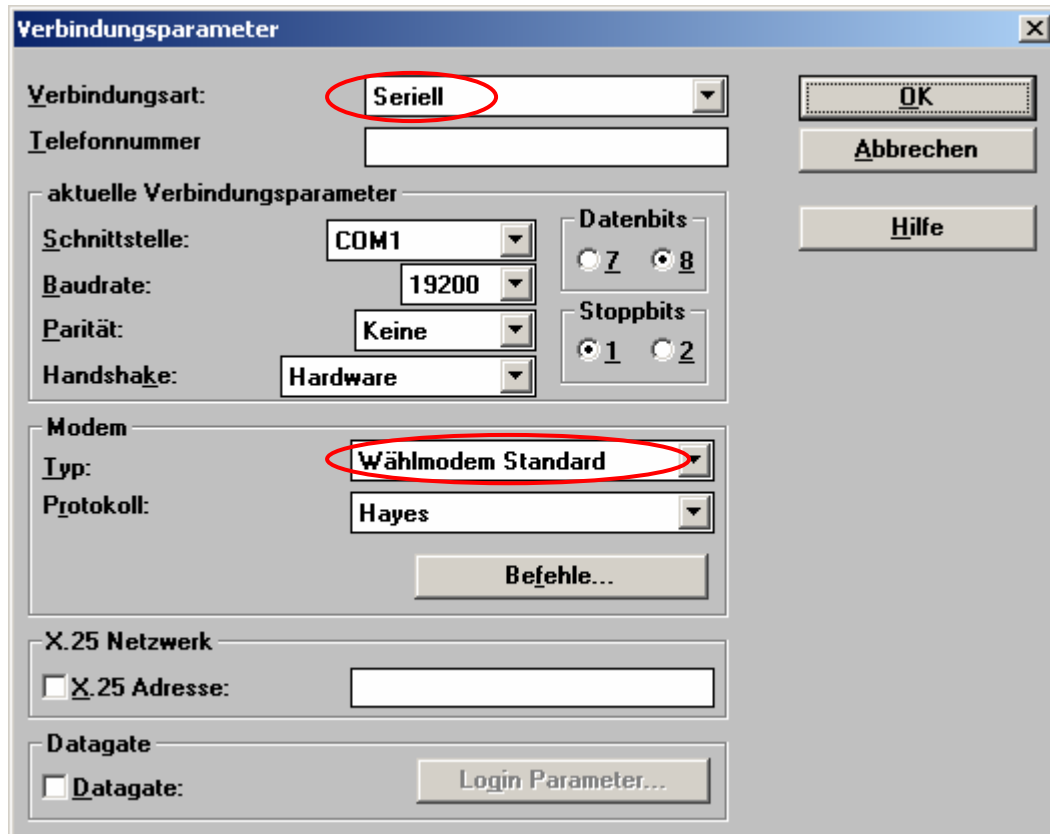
Verbindungsparameter

X

Verbindungsart: Seriell

Telefonnummer

OK

Abbrechen

Hilfe

aktuelle Verbindungsparameter

Schnittstelle: COM1

Baudrate: 19200

Parität: Keine

Handshake: Hardware

Datenbits

7 8

Stoppbits

1 2

Modem

Typ: Wählmodem Standard

Protokoll: Hayes

Befehle...

X.25 Netzwerk

X.25 Adresse:

Datagate

Datagate:

Login Parameter...